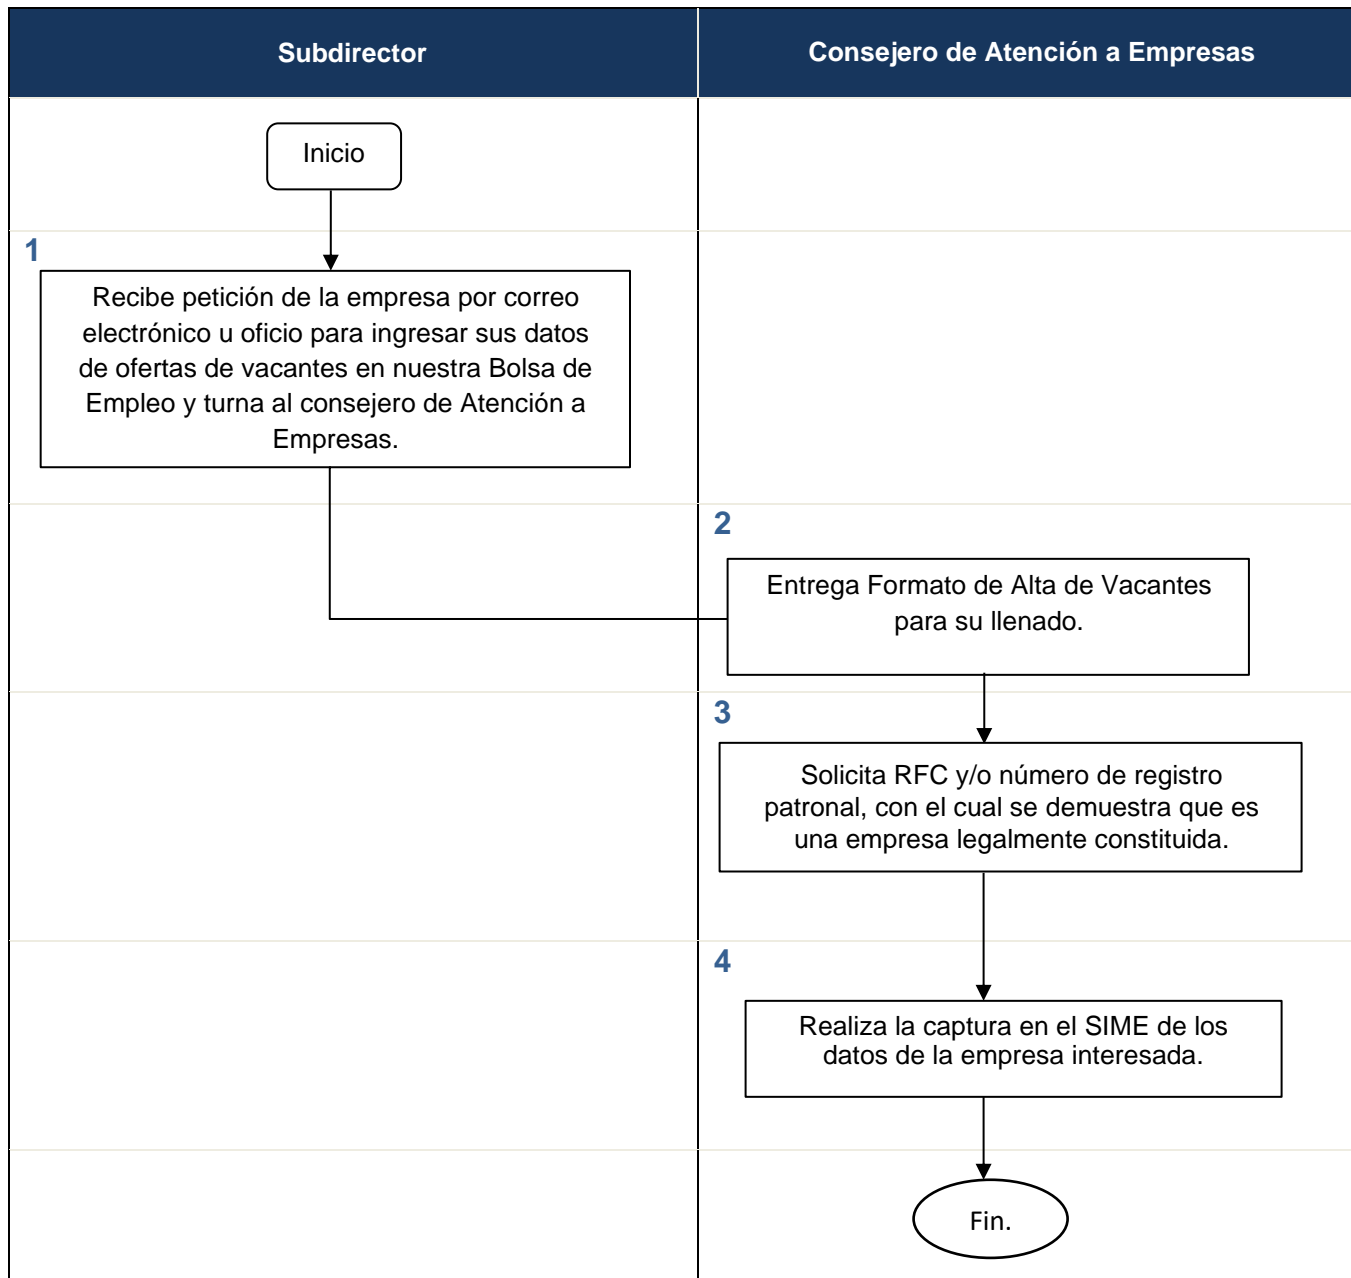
Subdirector

Consejero de Atención a Empresas

Inicio

1

Recibe petición de la empresa por correo electrónico u oficio para ingresar sus datos de ofertas de vacantes en nuestra Bolsa de Empleo y turna al consejero de Atención a Empresas.

2

Entrega Formato de Alta de Vacantes para su llenado.

3

Solicita RFC y/o número de registro patronal, con el cual se demuestra que es una empresa legalmente constituida.

4

Realiza la captura en el SIME de los datos de la empresa interesada.

Fin.